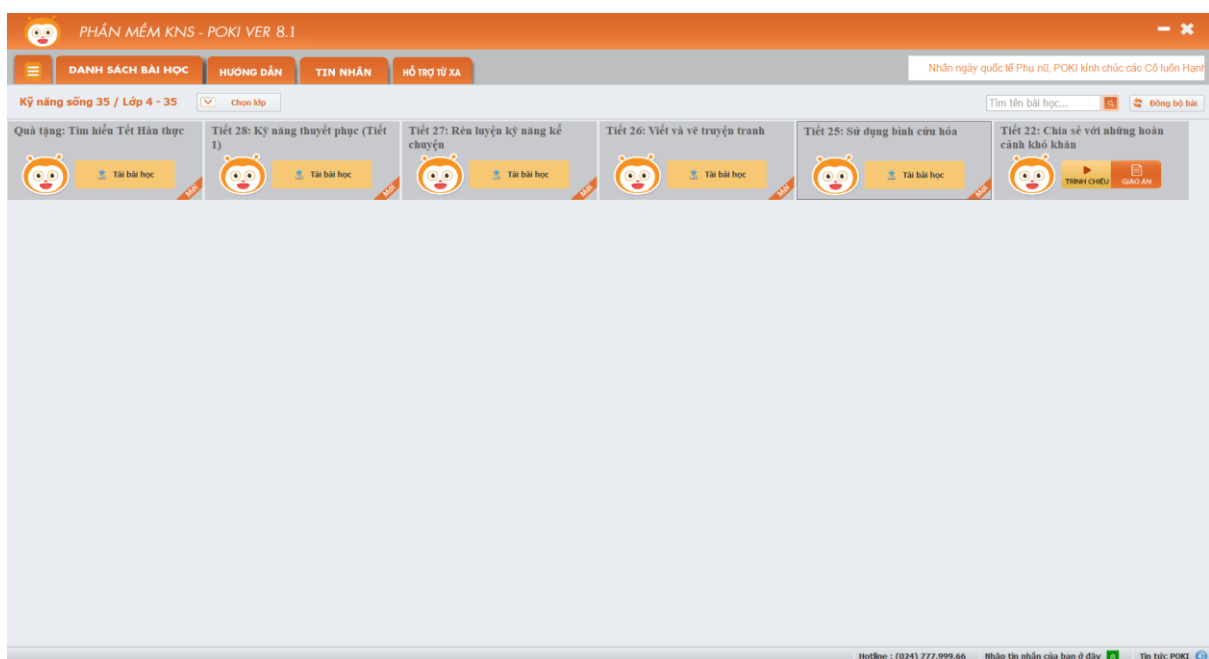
PHẦN MỀM KNS - POKI VER 8.1

DANH SÁCH BÀI HỌC | HƯỚNG DẪN | TIN NHẮN | HỖ TRỢ TỪ XA

Nhân ngày quốc tế Phụ nữ, POKI kính chúc các Cô luôn Hạnh

Kỹ năng sống 35 / Lớp 4 - 35

Chọn lớp

Tìm tên bài học...

Đồng bộ bài

Quà tặng: Tìm hiểu Tết Hàn thực
Tải bài học
Mới

Tiết 28: Kỹ năng thuyết phục (Tiết 1)
Tải bài học
Mới

Tiết 27: Rèn luyện kỹ năng kể chuyện
Tải bài học
Mới

Tiết 26: Viết và vẽ truyện tranh
Tải bài học
Mới

Tiết 25: Sử dụng bình cứu hỏa
Tải bài học
Mới

Tiết 22: Chia sẻ với những hoàn cảnh khó khăn
TRÌNH CHIẾU
GIÁO ÁN

Hotline : (024) 777.999.66 Nhập tin nhắn của bạn ở đây Tin tức POKI